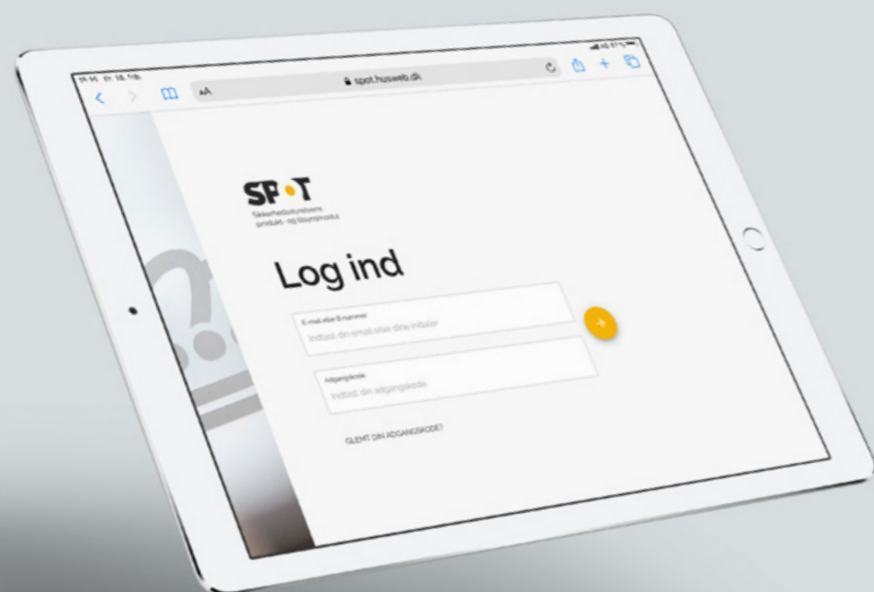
AA
spot.husweb.dk

SPOT
Sikkerhedsstyrelsens produkt- og tilsynsmodul

Log ind

E-mail eller B-nummer
Indtast din email eller dine initialer

Adgangskode
Indtast din adgangskode

GLEMT DIN ADGANGSKODE?